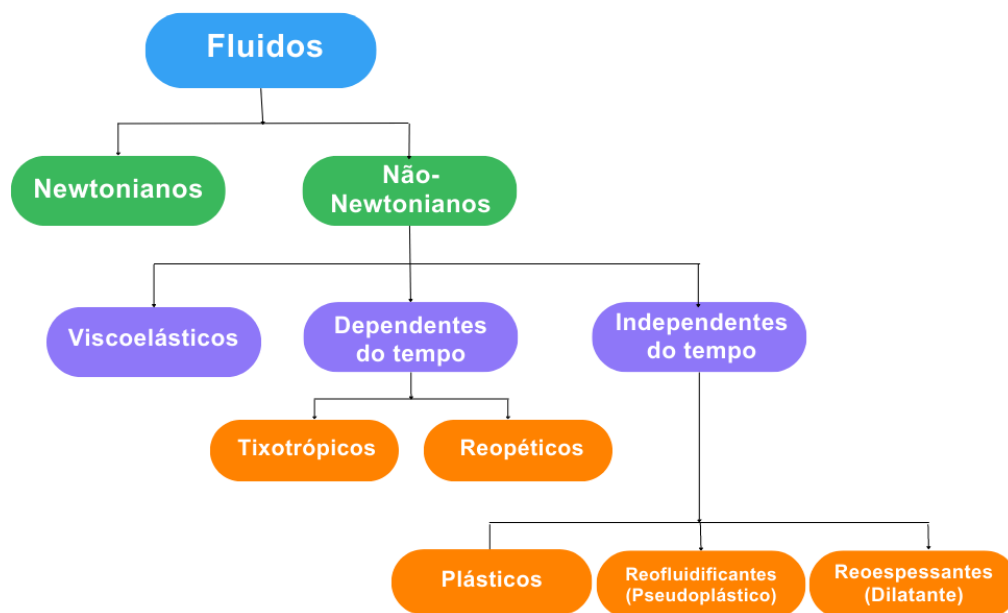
Fluidos

Newtonianos

Não-Newtonianos

Viscoelásticos

Dependentes do tempo

Independentes do tempo

Tixotrópicos

Reopéticos

Plásticos

Reofluidificantes (Pseudoplástico)

Reoespessantes (Dilatante)